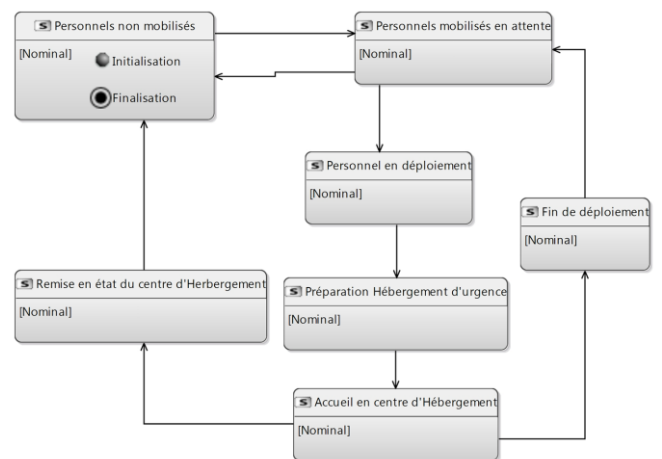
S Personnels non mobilisés
[Nominal]
Initialisation
Finalisation

S Personnels mobilisés en attente
[Nominal]

S Personnel en déploiement
[Nominal]

S Fin de déploiement
[Nominal]

S Remise en état du centre d'Herbergement
[Nominal]

S Préparation Hébergement d'urgence
[Nominal]

S Accueil en centre d'Hébergement
[Nominal]